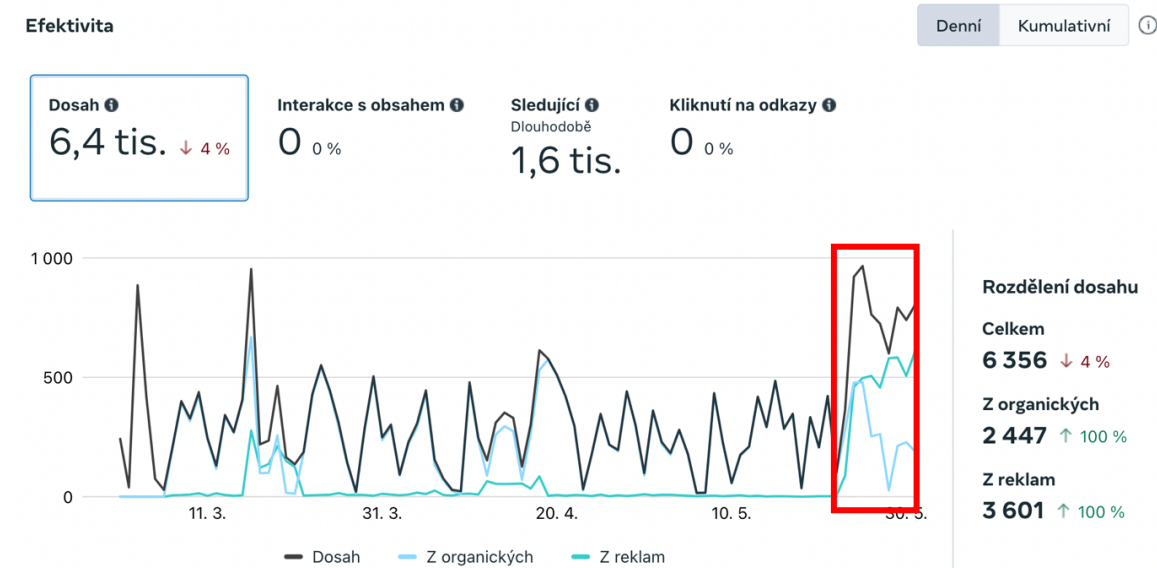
Efektivita

Denní Kumulativní

Dosah
6,4 tis. ↓ 4 %

Interakce s obsahem
0 0 %

Sledující
Dlouhodobě
1,6 tis.

Kliknutí na odkazy
0 0 %

1 000
500
0

11. 3. 31. 3. 20. 4. 10. 5. 30. 5.

Dosah Z organických Z reklam

Rozdělení dosahu

Celkem
6 356 ↓ 4 %

Z organických
2 447 ↑ 100 %

Z reklam
3 601 ↑ 100 %